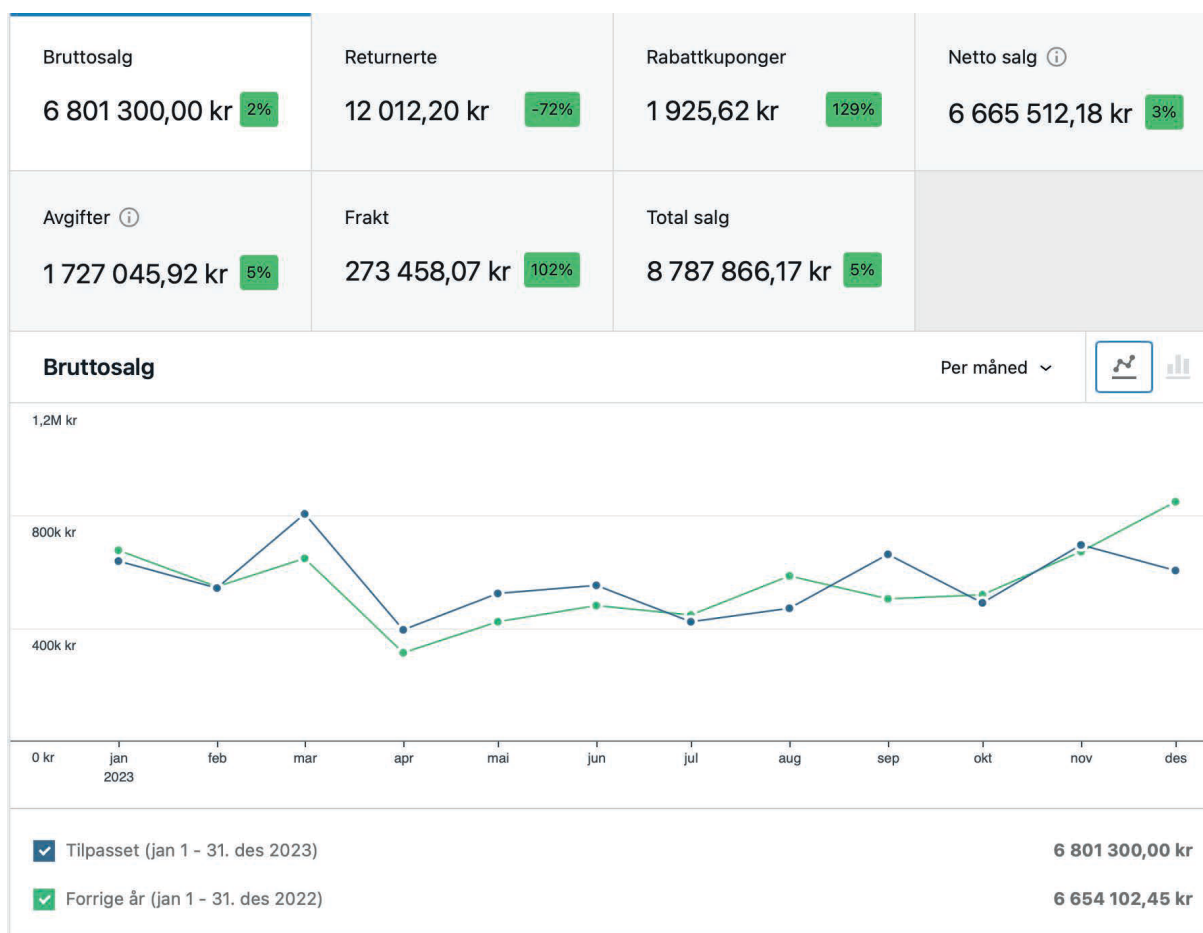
Bruttosalg
6 801 300,00 kr 2%

Returnerte
12 012,20 kr -72%

Rabattkuponger
1 925,62 kr 129%

Netto salg ⓘ
6 665 512,18 kr 3%

Avgifter ⓘ
1 727 045,92 kr 5%

Frakt
273 458,07 kr 102%

Total salg
8 787 866,17 kr 5%

Bruttosalg

Per måned

1,2M kr
800k kr
400k kr
0 kr

jan 2023
feb
mar
apr
mai
jun
jul
aug
sep
okt
nov
des

Tilpasset (jan 1 - 31. des 2023) 6 801 300,00 kr

Forrige år (jan 1 - 31. des 2022) 6 654 102,45 kr